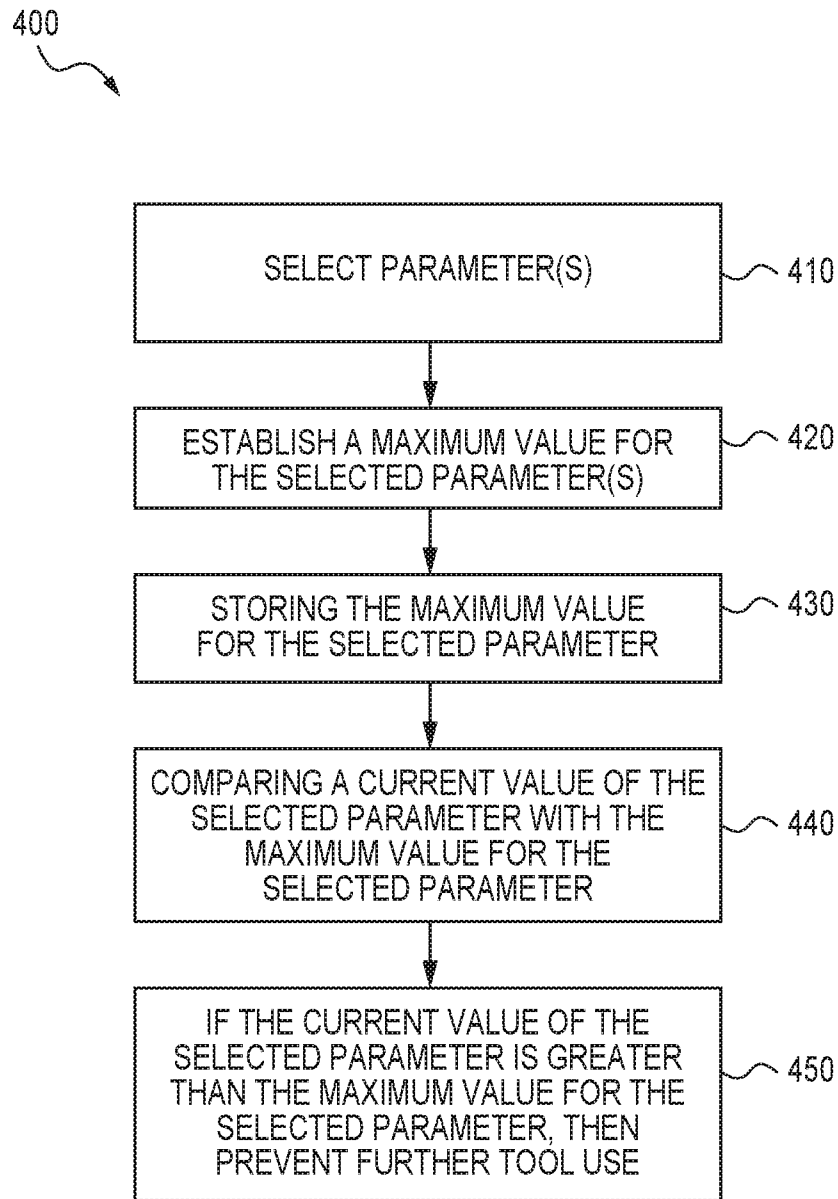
400

SELECT PARAMETER(S)

410

ESTABLISH A MAXIMUM VALUE FOR THE SELECTED PARAMETER(S)

420

STORING THE MAXIMUM VALUE FOR THE SELECTED PARAMETER

430

COMPARING A CURRENT VALUE OF THE SELECTED PARAMETER WITH THE MAXIMUM VALUE FOR THE SELECTED PARAMETER

440

IF THE CURRENT VALUE OF THE SELECTED PARAMETER IS GREATER THAN THE MAXIMUM VALUE FOR THE SELECTED PARAMETER, THEN PREVENT FURTHER TOOL USE

450